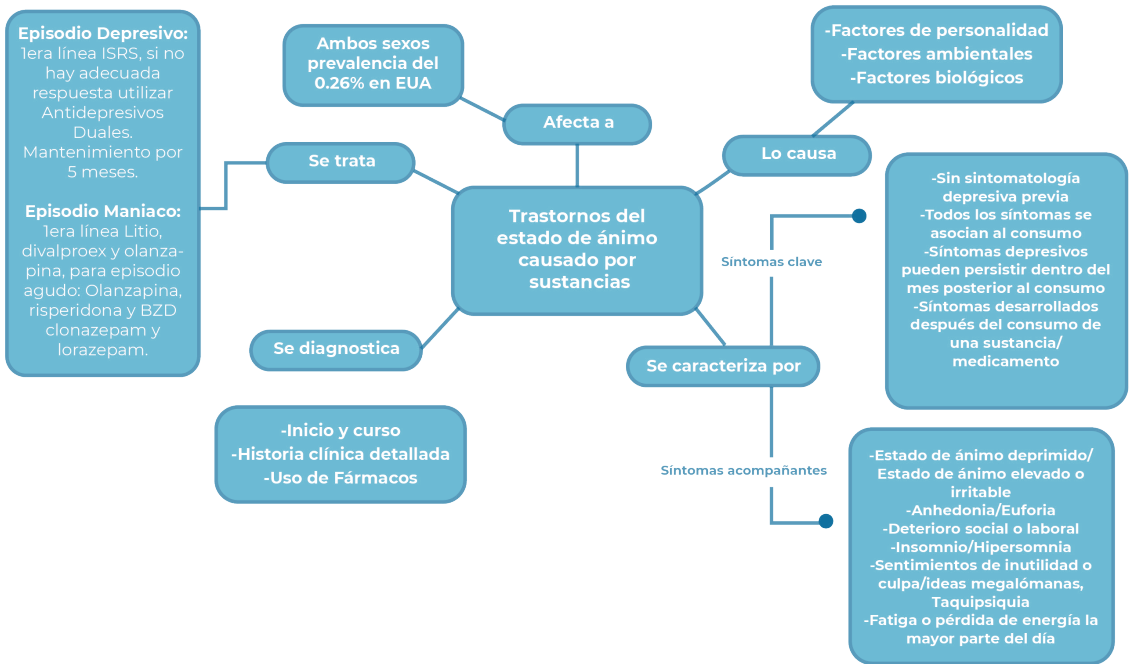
Trastornos del estado de ánimo causado por sustancias

Afecta a

Ambos sexos prevalencia del 0.26% en EUA

Lo causa

-Factores de personalidad
-Factores ambientales
-Factores biológicos

Se trata

Episodio Depresivo: 1era línea ISRS, si no hay adecuada respuesta utilizar Antidepresivos Duales. Mantenimiento por 5 meses.

Episodio Maniaco: 1era línea Litio, divalproex y olanzapina, para episodio agudo: Olanzapina, risperidona y BZD clonazepam y lorazepam.

Se diagnostica

-Inicio y curso
-Historia clínica detallada
-Uso de Fármacos

Se caracteriza por

Síntomas clave

-Sin sintomatología depresiva previa
-Todos los síntomas se asocian al consumo
-Síntomas depresivos pueden persistir dentro del mes posterior al consumo
-Síntomas desarrollados después del consumo de una sustancia/ medicamento

Síntomas acompañantes

-Estado de ánimo deprimido/ Estado de ánimo elevado o irritable
-Anhedonia/Euforia
-Deterioro social o laboral
-Insomnio/Hipersomnia
-Sentimientos de inutilidad o culpa/ideas megalómanas, Taquipsiquia
-Fatiga o pérdida de energía la mayor parte del día